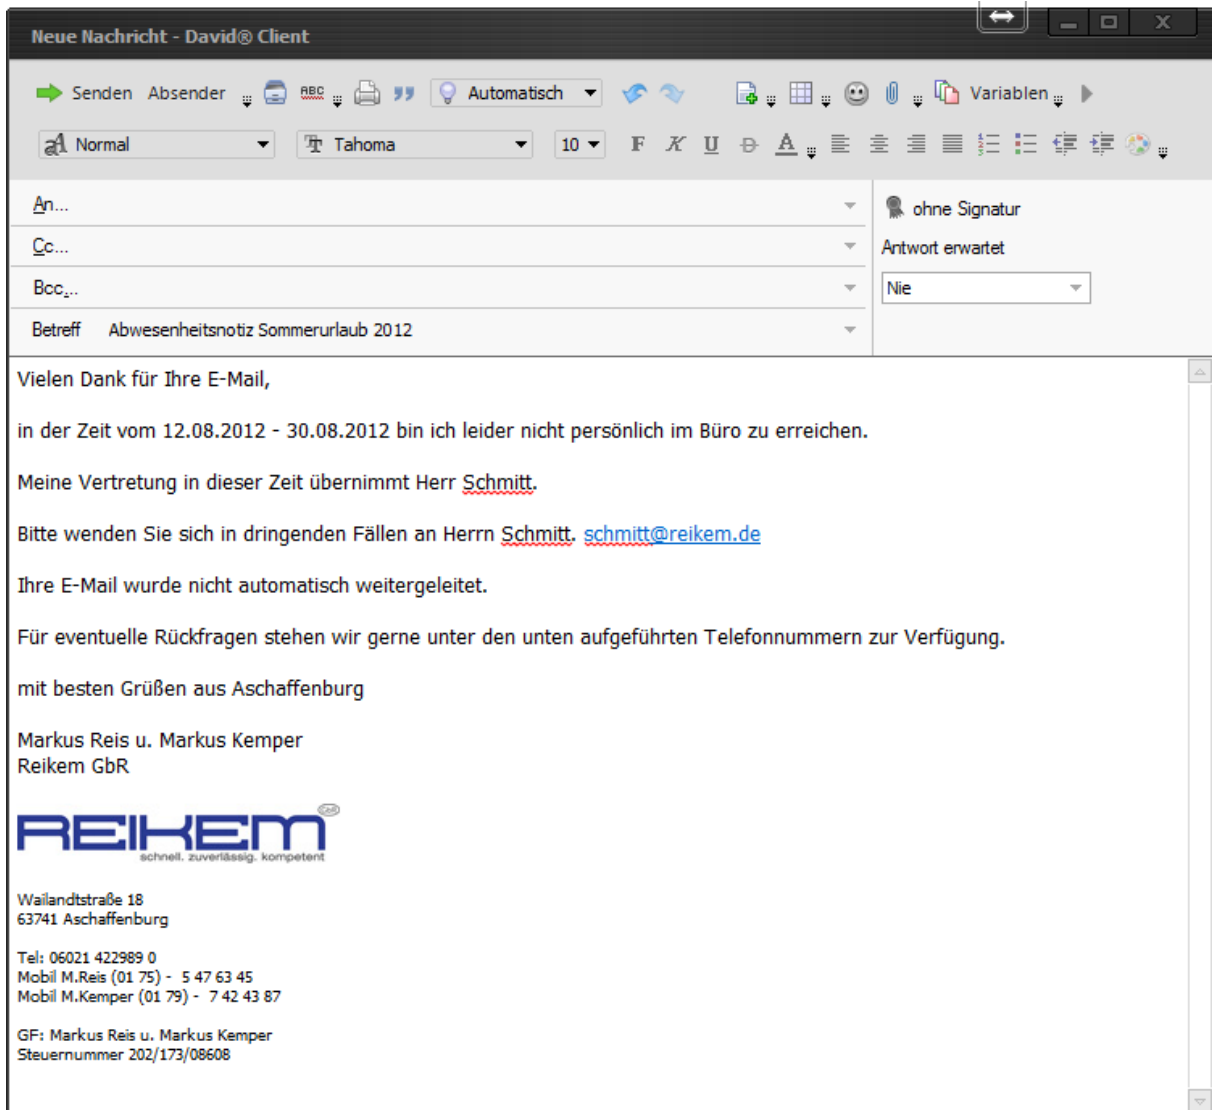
Neue Nachricht - David® Client

Senden Absender Automatisch Variablen

Normal Tahoma 10 F K U

An...

Cc...

Bcc...

Betreff Abwesenheitsnotiz Sommerurlaub 2012

ohne Signatur

Antwort erwartet

Nie

Vielen Dank für Ihre E-Mail,

in der Zeit vom 12.08.2012 - 30.08.2012 bin ich leider nicht persönlich im Büro zu erreichen.

Meine Vertretung in dieser Zeit übernimmt Herr Schmitt.

Bitte wenden Sie sich in dringenden Fällen an Herrn Schmitt. schmitt@reikem.de

Ihre E-Mail wurde nicht automatisch weitergeleitet.

Für eventuelle Rückfragen stehen wir gerne unter den unten aufgeführten Telefonnummern zur Verfügung.

mit besten Grüßen aus Aschaffenburg

Markus Reis u. Markus Kemper
Reikem GbR

REIKEM GbR
schnell. zuverlässig. kompetent

Wailandtstraße 18
63741 Aschaffenburg

Tel: 06021 422989 0
Mobil M.Reis (01 75) - 5 47 63 45
Mobil M.Kemper (01 79) - 7 42 43 87

GF: Markus Reis u. Markus Kemper
Steuernummer 202/173/08608